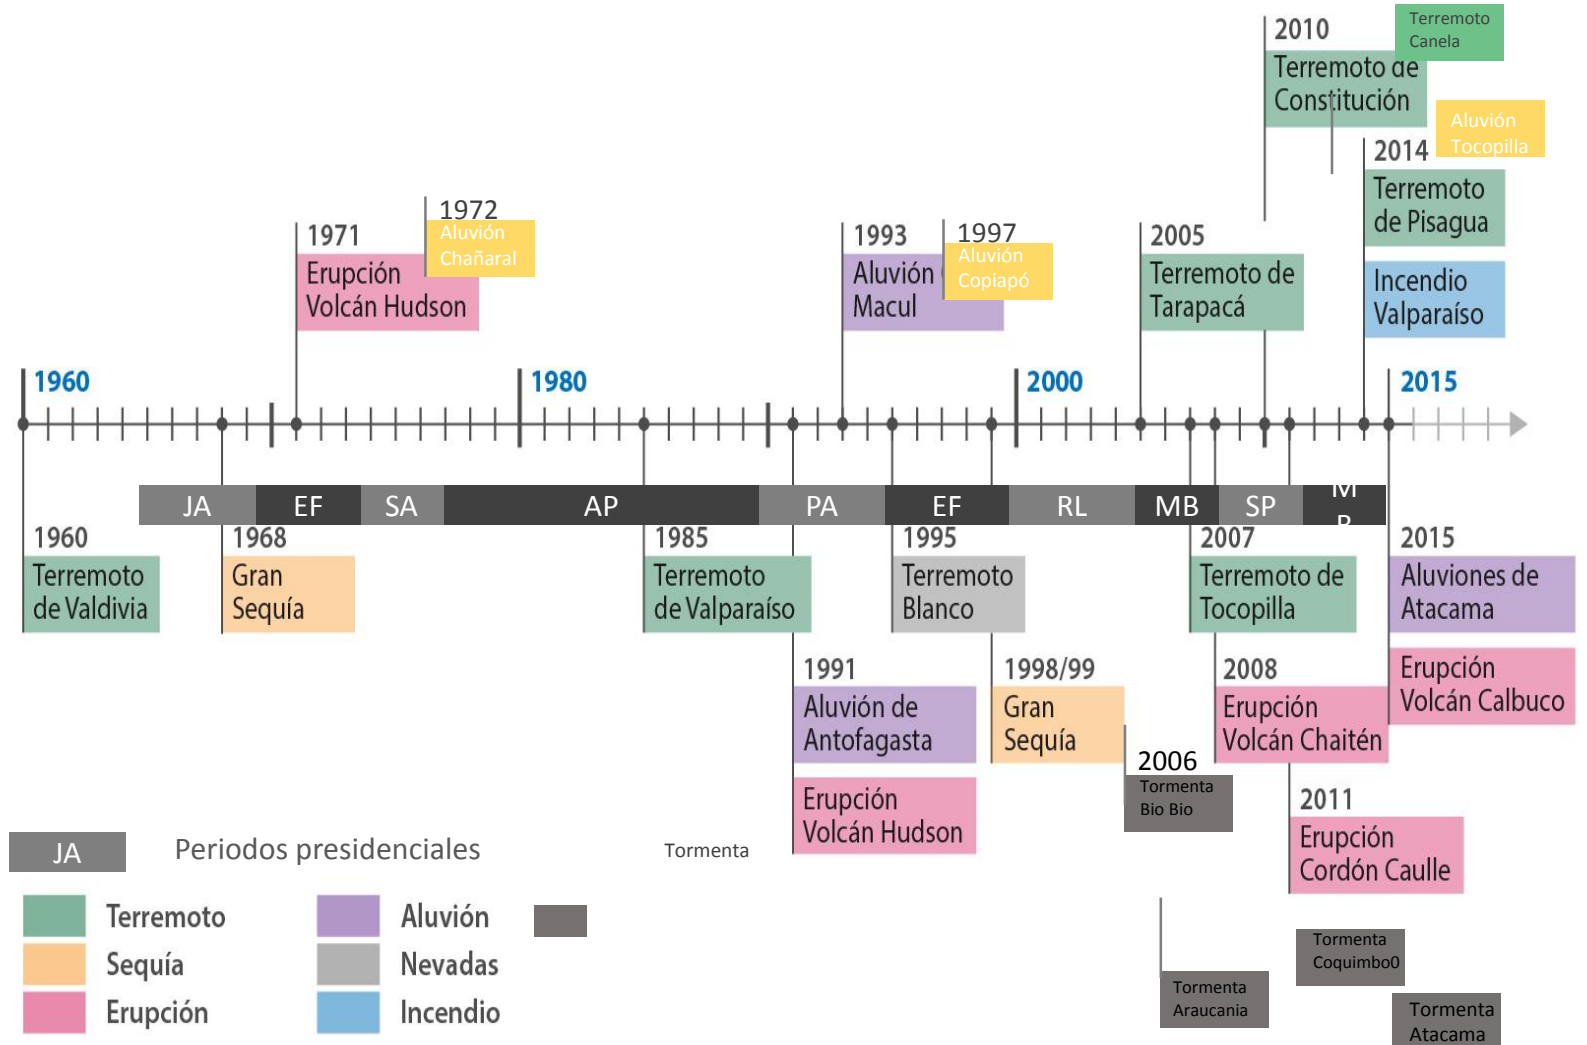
2010
Terremoto de Constitución

Terremoto Canela

Aluvión Tocopilla

2014
Terremoto de Pisagua

Incendio Valparaíso

1971
Erupción Volcán Hudson

1972
Aluvión Chañaral

1993
Aluvión Macul

1997
Aluvión Copiapó

2005
Terremoto de Tarapacá

1960 1980 2000 2015

JA EF SA AP PA EF RL MB SP M B

1960
Terremoto de Valdivia

1968
Gran Sequía

1985
Terremoto de Valparaíso

1995
Terremoto Blanco

2007
Terremoto de Tocopilla

2015
Aluviones de Atacama

Erupción Volcán Calbuco

1991
Alluvión de Antofagasta

Erupción Volcán Hudson

1998/99
Gran Sequía

2006
Tormenta Bio Bio

2008
Erupción Volcán Chaitén

2011
Erupción Cordón Caulle

JA Periodos presidenciales

Tormenta

Terremoto
Sequía
Erupción
Aluvión
Nevadas
Incendio

Tormenta Araucania

Tormenta Coquimbo0

Tormenta Atacama